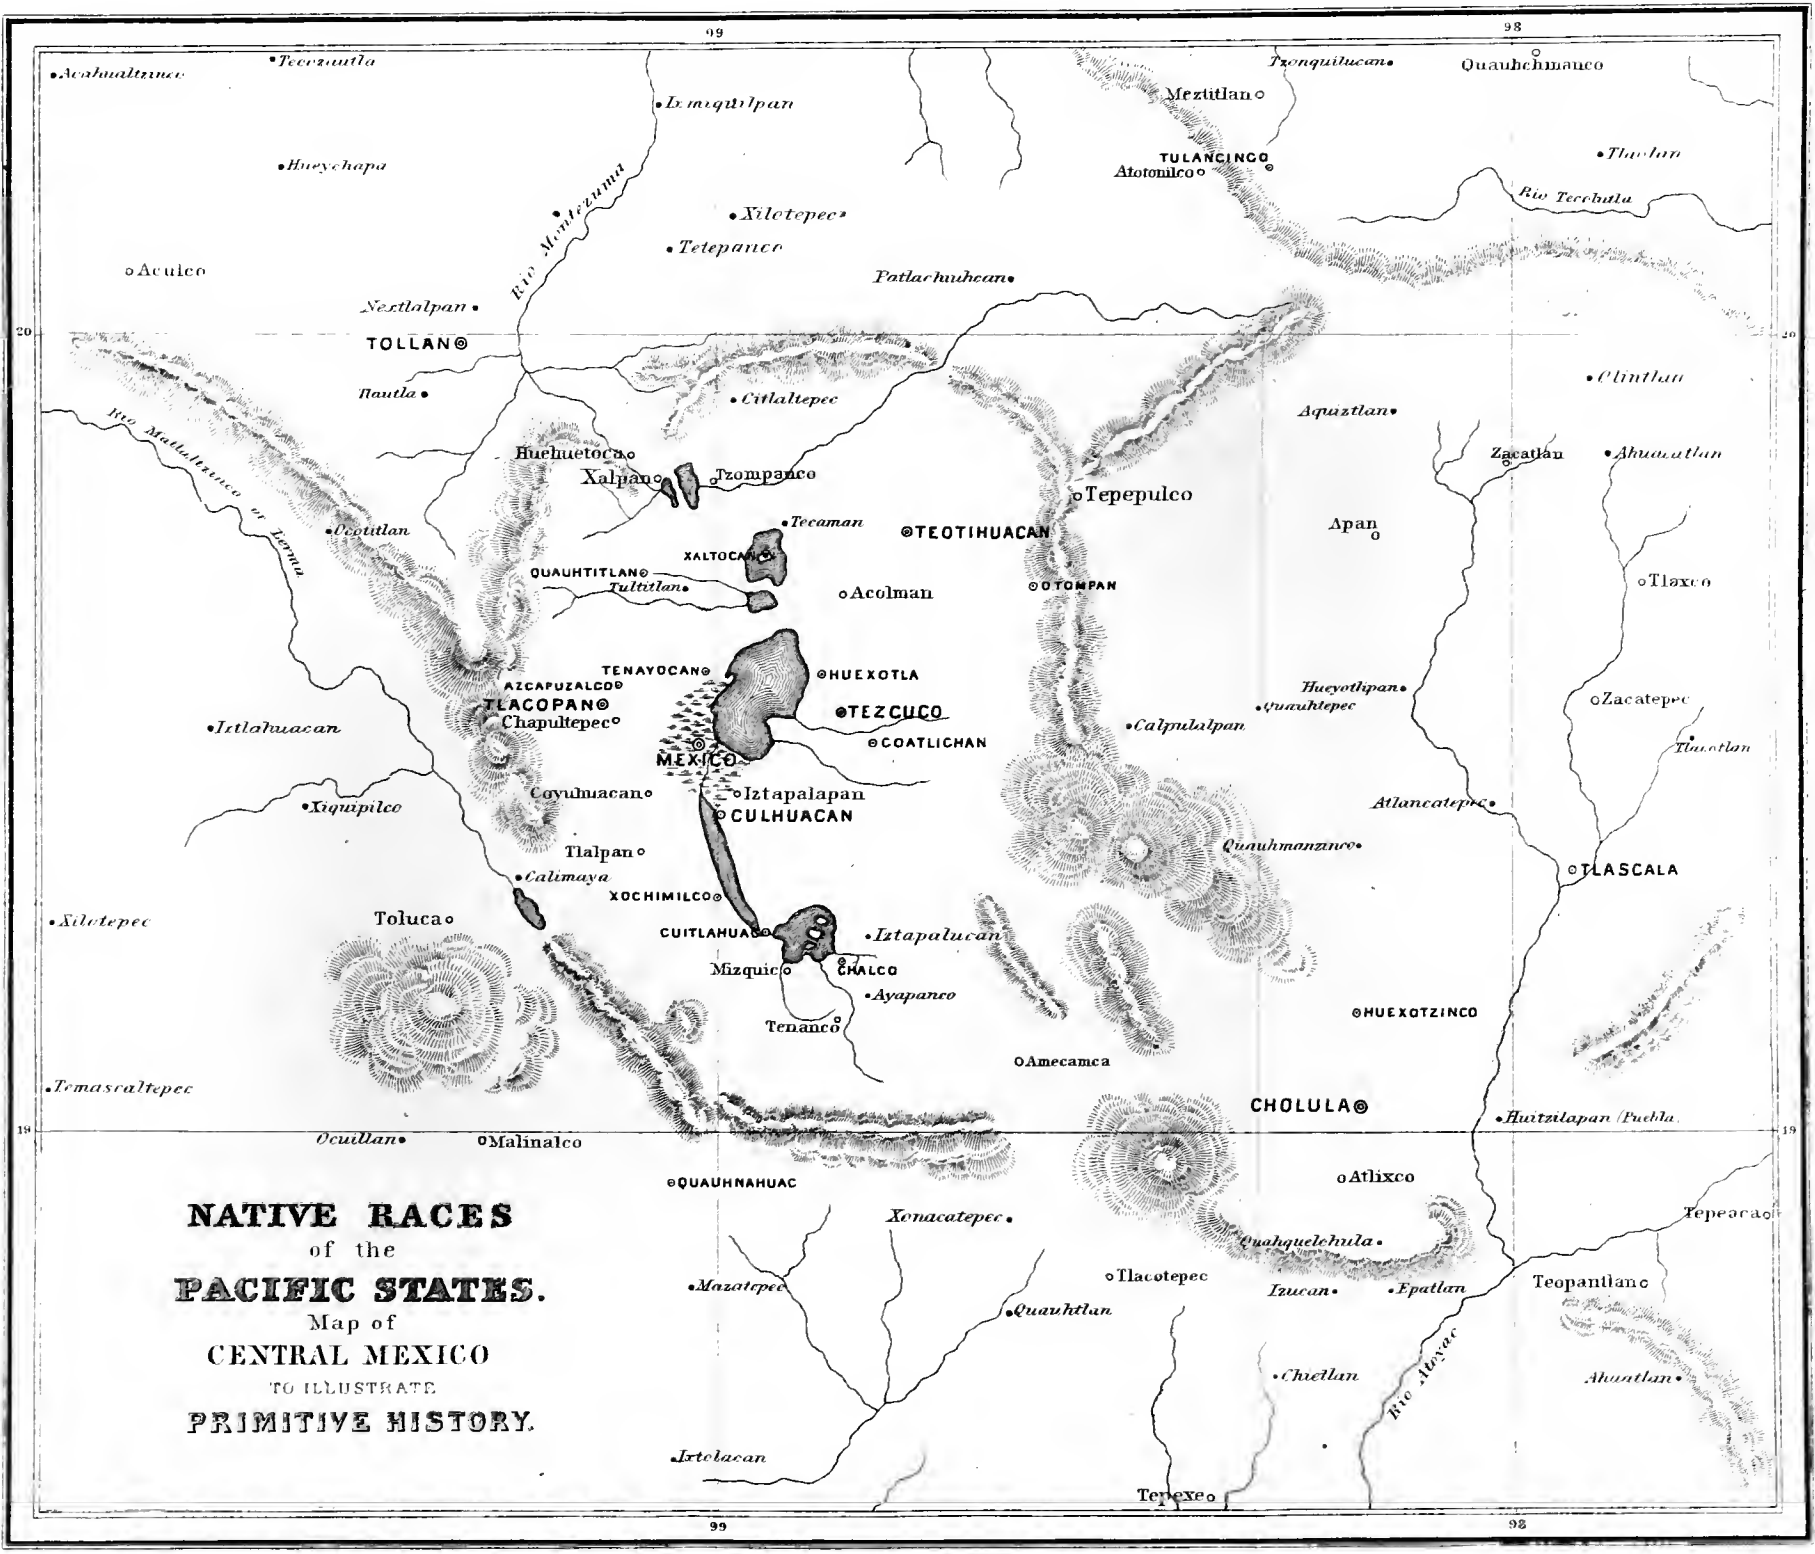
99
98
Acahualtzinco
Teozautla
Ixmiquilpan
Tzonquilucan
Quauhchinanco
Meztitlan
Hueychapa
TULANCINGO
Atotonilco
Tlaolan
Rio Tecolutla
Rio Montezuma
Xilotepec
Tetepanco
Aculco
Patlachuihcan
Nextlalpan
20
TOLLAN
20
Tlautla
Citlaltepec
Clintlan
Rio Matlaltzinco or Lerma
Aquiztlan
Huehuetoca
Zacatlan
Ahuacatlan
Xalpan
Tzompanco
Tepepulco
Coatitlan
Tecaman
TEOTIHUACAN
Apan
XALTOCAN
QUAUHTITLAN
Tultitlan
OTOMPAN
Acolman
Tlaxco
TENAYOCAN
HUEXOTLA
AZCAPUZALCO
Hueyotlipan
TLACOPAN
Quauhtepec
Zacatepec
Chapultepec
Iztlahuacan
TEZCUCO
Calpulalpan
COATLICHAN
Tlacotlan
MEXICO
Coyuhuacan
Iztapalapan
Atlancatepec
Xiquipilco
CULHUACAN
Quauhmanzinco
Tlalpan
TLASCALA
Calimaya
XOCHIMILCO
Xilotepec
Toluca
CUITLAHUAC
Iztapalucan
Mizquic
CHALCO
Ayapanco
HUEXOTZINCO
Tenanco
Amecamca
Temascaltepec
CHOLULA
Huitzilapan (Puebla)
19
Ocuillan
Malinalco
19
Atlixco
QUAUHNAHUAC
Xonacatepec
Tepeaca
Quahquelchula
Tlacotepec
Teopantlan
Mazatepec
Izucan
Epatlan
Quauhtlan
Rio Atoyac
Chietlan
Ahuatlan
Ixtelacan
Tepexe
99
98

NATIVE RACES
of the
PACIFIC STATES.
Map of
CENTRAL MEXICO
TO ILLUSTRATE
PRIMITIVE HISTORY.